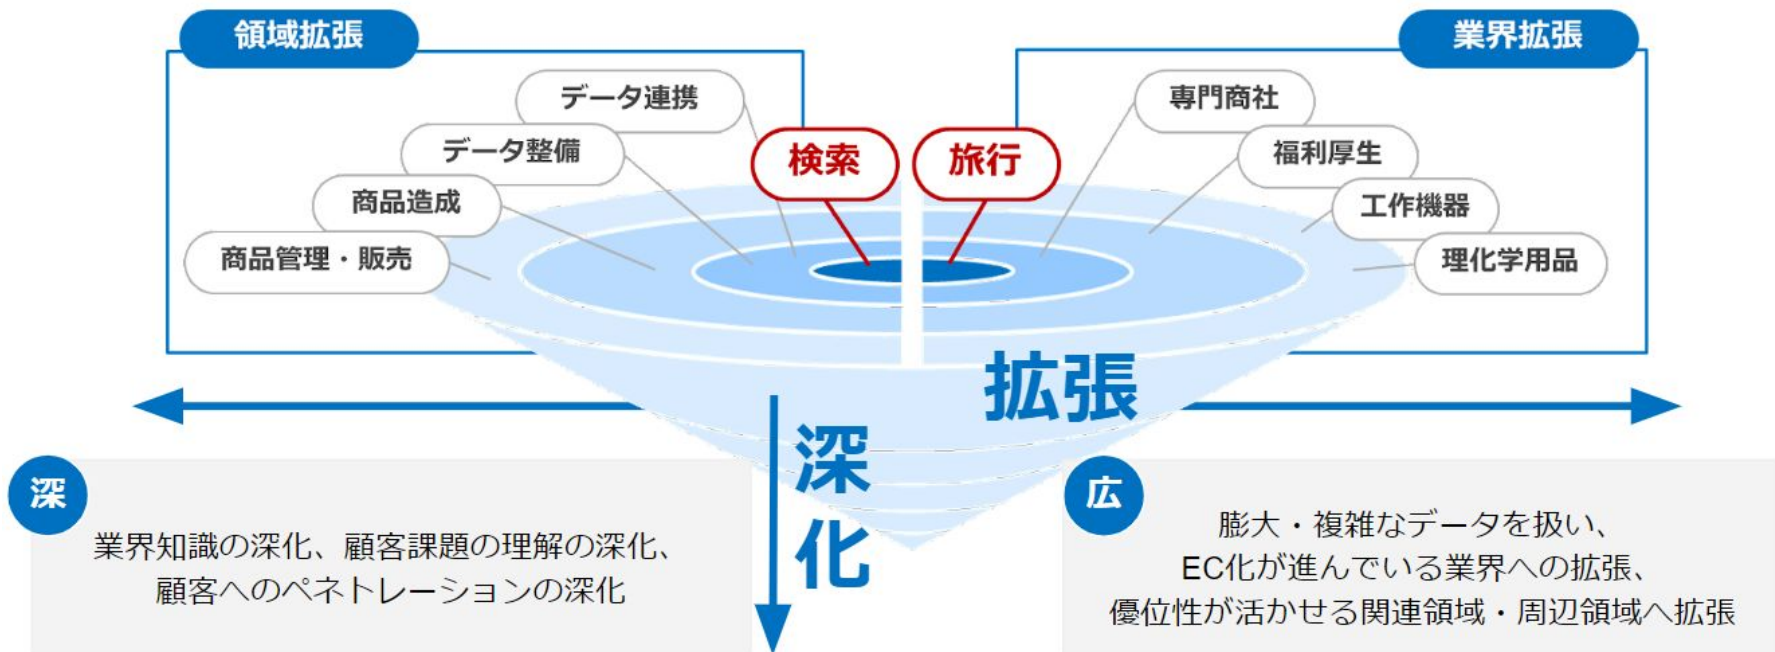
領域拡張

データ連携
データ整備
商品造成
商品管理・販売

検索
旅行

業界拡張

専門商社
福利厚生
工作機器
理化学用品

拡張

深化

深
業界知識の深化、顧客課題の理解の深化、顧客へのペネトレーションの深化

広
膨大・複雑なデータを扱い、EC化が進んでいる業界への拡張、優位性が活かせる関連領域・周辺領域へ拡張